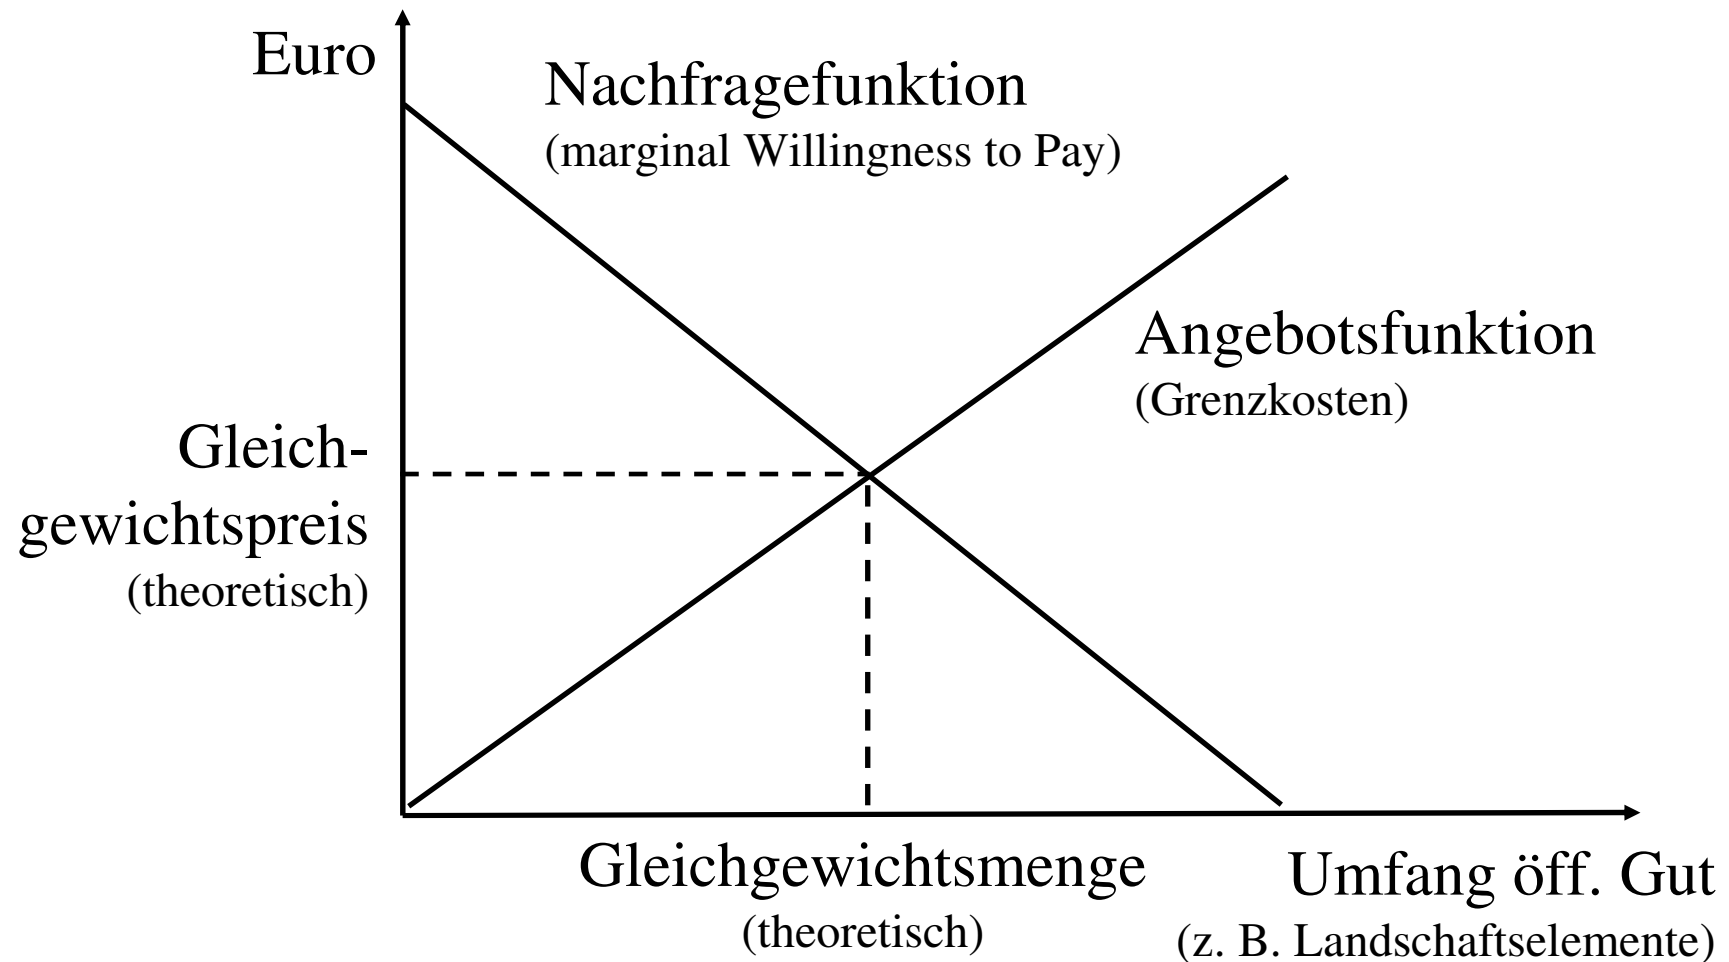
Euro

Nachfragefunktion
(marginal Willingness to Pay)

Angebotsfunktion
(Grenzkosten)

Gleichgewichtspreis
(theoretisch)

Gleichgewichtsmenge
(theoretisch)

Umfang öff. Gut
(z. B. Landschaftselemente)